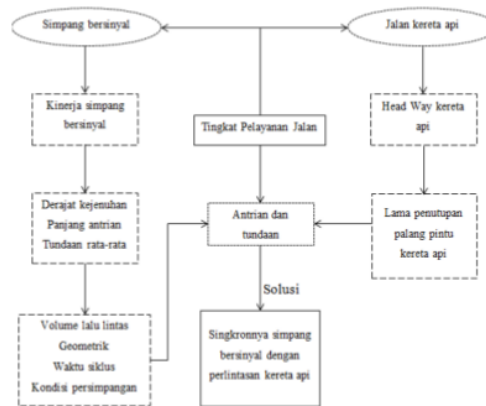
Simpang bersinyal

Jalan kereta api

Kinerja simpang bersinyal

Tingkat Pelayanan Jalan

Head Way kereta api

Derajat kejenuhan
Panjang antrian
Tundaan rata-rata

Antrian dan tundaan

Lama penutupan palang pintu kereta api

Solusi

Volume lalu lintas
Geometrik
Waktu siklus
Kondisi persimpangan

Singkronnya simpang bersinyal dengan perlintasan kereta api